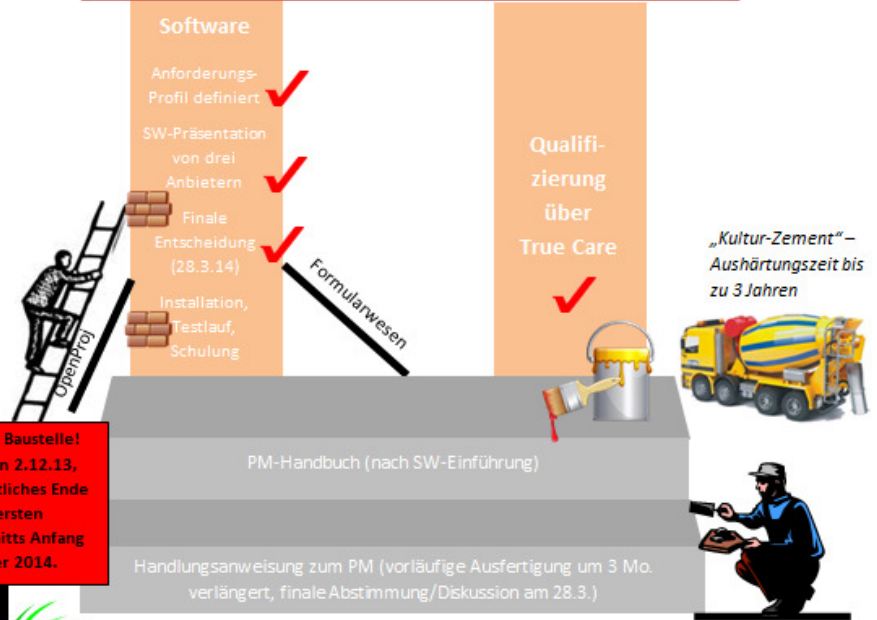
Software

Anforderungs-Profil definiert

SW-Präsentation von drei Anbietern

Finale Entscheidung (28.3.14)

Installation, Testlauf, Schulung

Qualifizierung über True Care

„Kultur-Zement“ – Aushärtungszeit bis zu 3 Jahren

Formularwesen

OpenProj

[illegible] Baustelle! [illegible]n 2.12.13, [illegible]tliches Ende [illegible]ersten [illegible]itts Anfang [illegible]er 2014.

PM-Handbuch (nach SW-Einführung)

Handlungsanweisung zum PM (vorläufige Ausfertigung um 3 Mo. verlängert, finale Abstimmung/Diskussion am 28.3.)